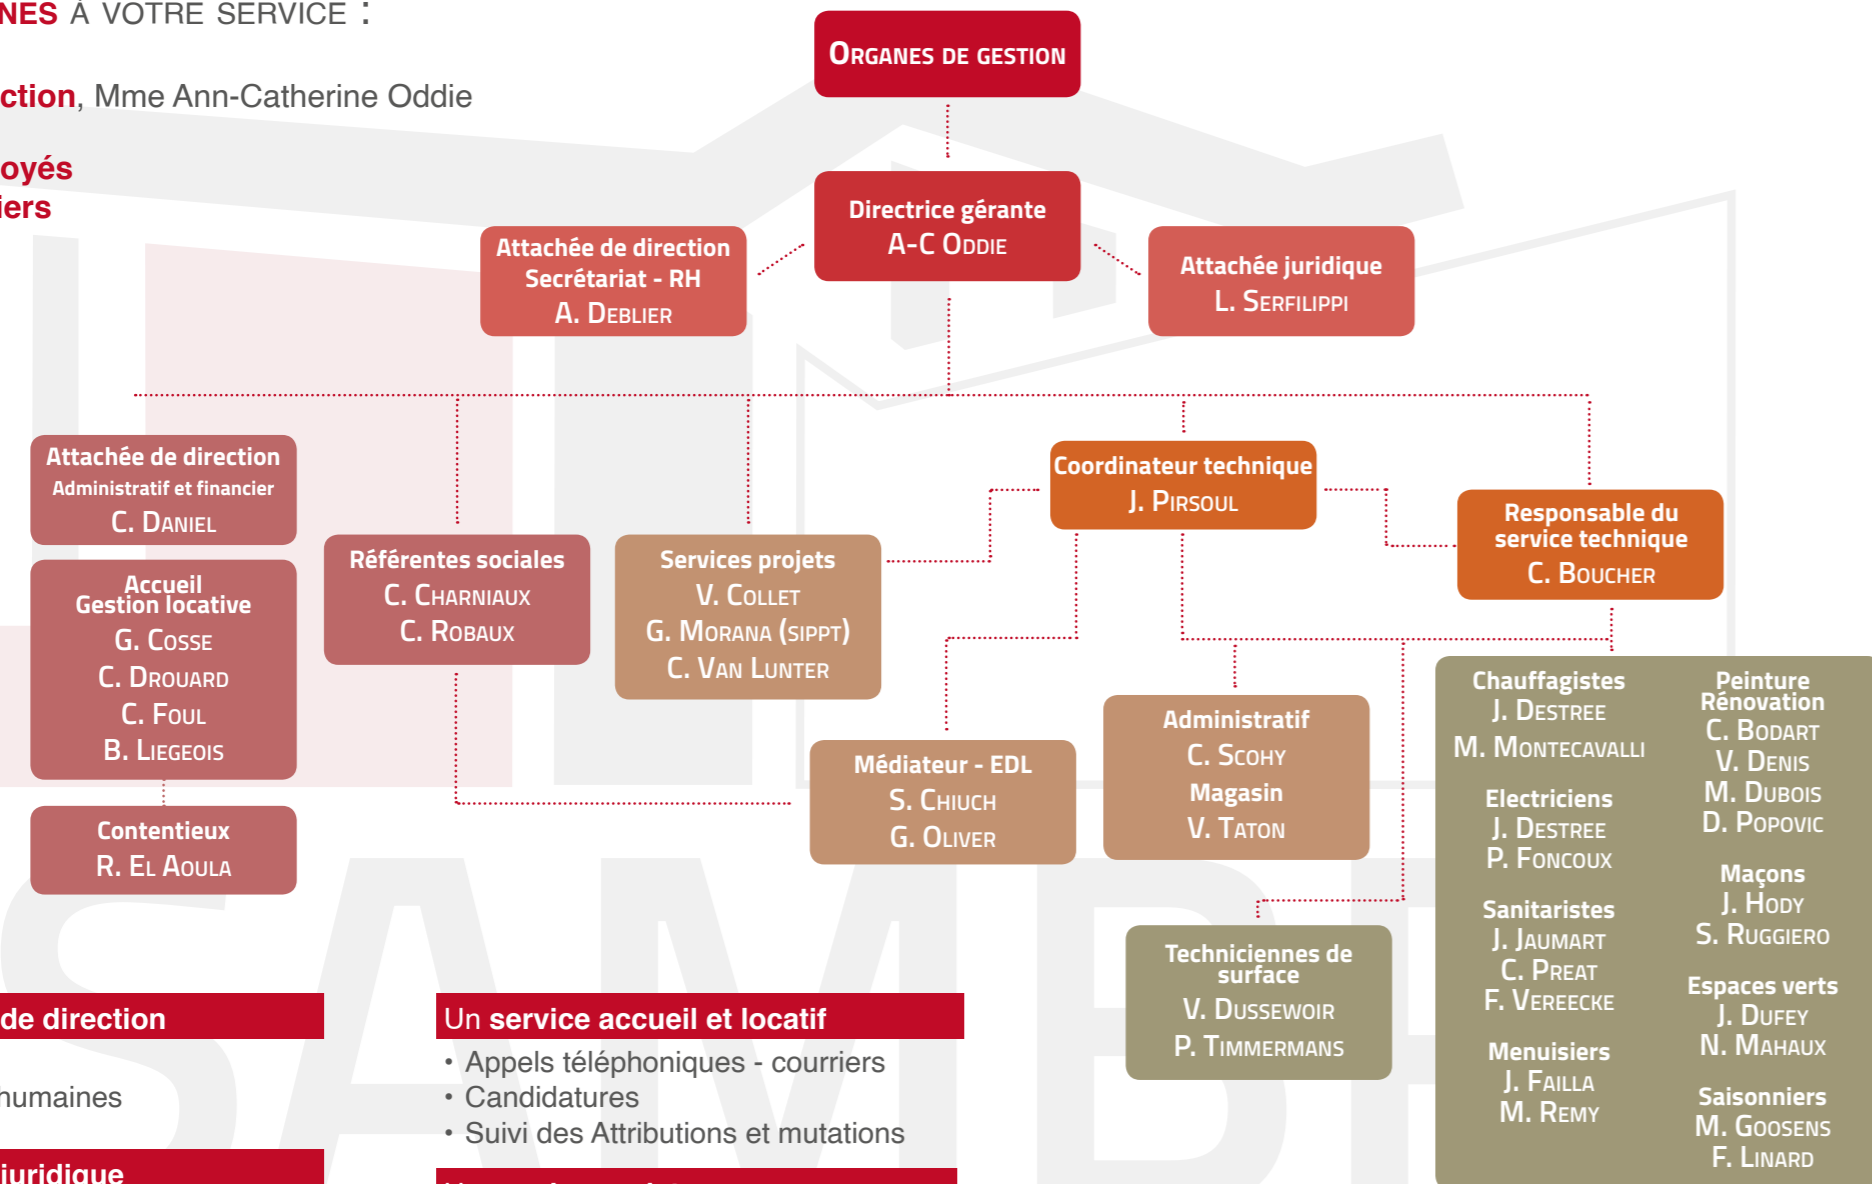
NES À VOTRE SERVICE :

ction, Mme Ann-Catherine Oddie

oyés
iers

ORGANES DE GESTION

Directrice gérante
A-C ODDIE

Attachée de direction
Secrétariat - RH
A. DEBLIER

Attachée juridique
L. SERFILIPPI

Attachée de direction
Administratif et financier
C. DANIEL

Accueil
Gestion locative
G. COSSE
C. DROUARD
C. FOUL
B. LIEGEOIS

Contentieux
R. EL AOULA

Référentes sociales
C. CHARNIAUX
C. ROBAUX

Services projets
V. COLLET
G. MORANA (SIPPT)
C. VAN LUNTER

Coordinateur technique
J. PIRSOUL

Responsable du service technique
C. BOUCHER

Médiateur - EDL
S. CHIUCH
G. OLIVER

Administratif
C. SCOHY
Magasin
V. TATON

Techniciennes de surface
V. DUSSEWOIR
P. TIMMERMANS

Chauffagistes
J. DESTREE
M. MONTECAVALLI

Electriciens
J. DESTREE
P. FONCOUX

Sanitaristes
J. JAUMART
C. PREAT
F. VEREECKE

Menuisiers
J. FAILLA
M. REMY

Peinture
Rénovation
C. BODART
V. DENIS
M. DUBOIS
D. POPOVIC

Maçons
J. HODY
S. RUGGIERO

Espaces verts
J. DUFEY
N. MAHAUX

Saisonniers
M. GOOSENS
F. LINARD

de direction

humaines

juridique

Un service accueil et locatif
• Appels téléphoniques - courriers
• Candidatures
• Suivi des Attributions et mutations